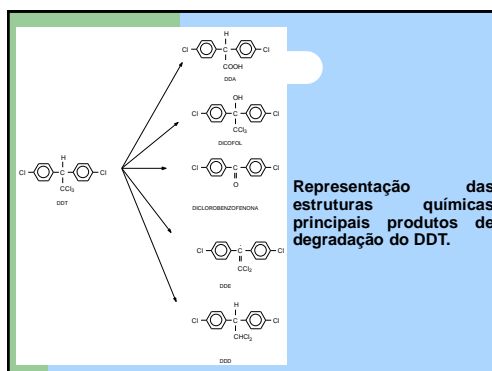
Cl H C CCl$_3$ Cl

DDT

Cl H C COOH Cl

DDA

Cl OH C CCl$_3$ Cl

DICOFOL

Cl C O Cl

DICLOROBENZOFENONA

Cl C CCl$_2$ Cl

DDE

Cl H C CHCl$_2$ Cl

DDD

Representação das estruturas químicas principais produtos de degradação do DDT.